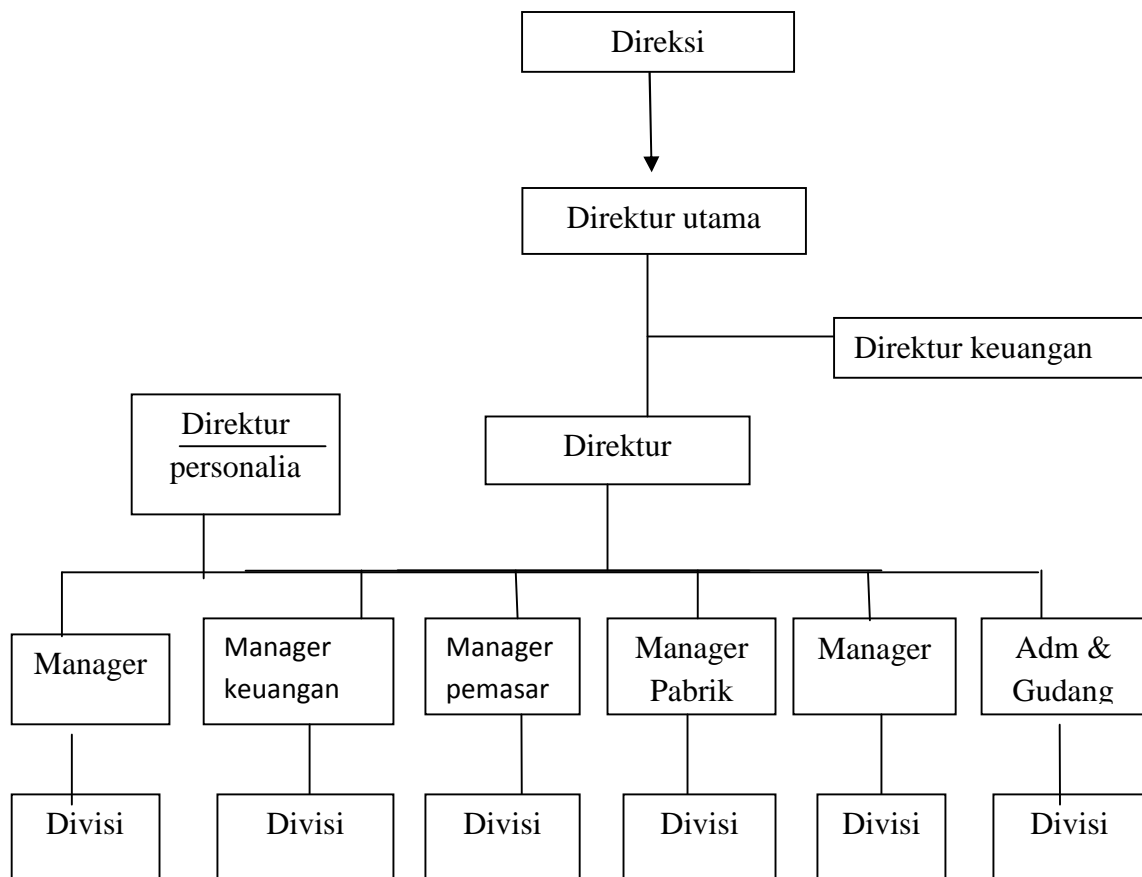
Direksi

Direktur utama

Direktur keuangan

Direktur personalia

Direktur

Manager

Manager keuangan

Manager pemasar

Manager Pabrik

Manager

Adm & Gudang

Divisi

Divisi

Divisi

Divisi

Divisi

Divisi